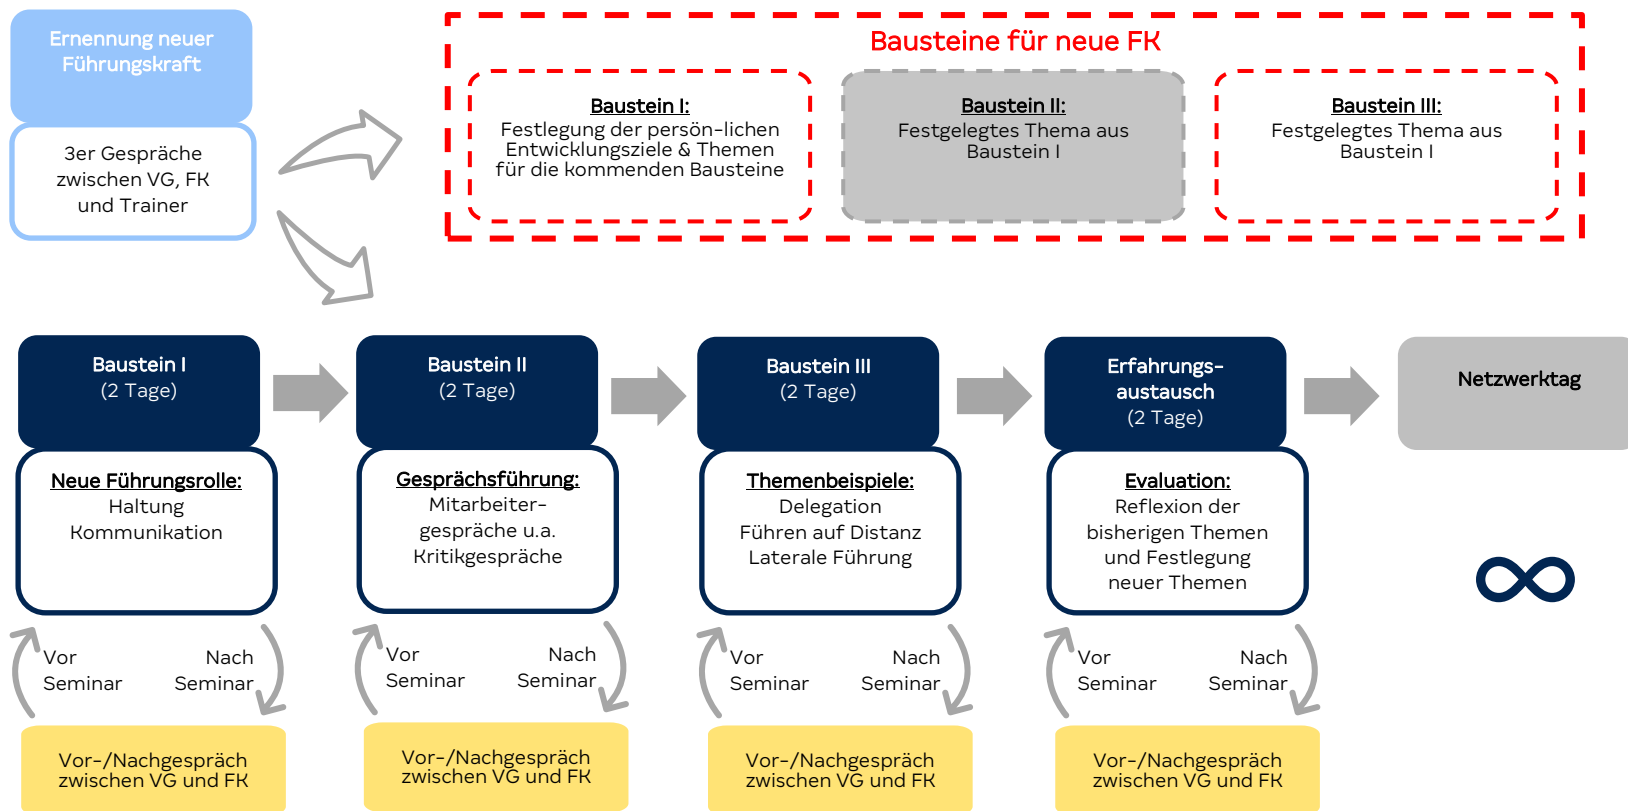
Ernennung neuer Führungskraft

3er Gespräche zwischen VG, FK und Trainer

Bausteine für neue FK

Baustein I:
Festlegung der persön-lichen Entwicklungsziele & Themen für die kommenden Bausteine

Baustein II:
Festgelegtes Thema aus Baustein I

Baustein III:
Festgelegtes Thema aus Baustein I

Baustein I
(2 Tage)

Neue Führungsrolle:
Haltung
Kommunikation

Vor Seminar

Nach Seminar

Vor-/Nachgespräch zwischen VG und FK

Baustein II
(2 Tage)

Gesprächsführung:
Mitarbeitergespräche u.a.
Kritikgespräche

Vor Seminar

Nach Seminar

Vor-/Nachgespräch zwischen VG und FK

Baustein III
(2 Tage)

Themenbeispiele:
Delegation
Führen auf Distanz
Laterale Führung

Vor Seminar

Nach Seminar

Vor-/Nachgespräch zwischen VG und FK

Erfahrungsaustausch
(2 Tage)

Evaluation:
Reflexion der bisherigen Themen und Festlegung neuer Themen

Vor Seminar

Nach Seminar

Vor-/Nachgespräch zwischen VG und FK

Netzwerktag

$\infty$